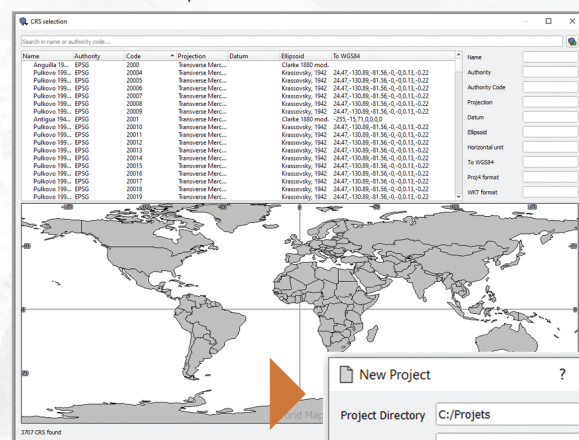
CRS selection

Search in name or authority code...

| Name | Authority | Code | Projection | Datum | Ellipsoid | To WGS84 |
|---|---|---|---|---|---|---|
| Anguilla 19... | EPSG | 2000 | Transverse Merc... | | Clarke 1880 mod. | |
| Pulkovo 199... | EPSG | 20004 | Transverse Merc... | | Krassovsky, 1942 | 24.47,-130.89,-81.56,-0,-0,0.13,-0.22 |
| Pulkovo 199... | EPSG | 20005 | Transverse Merc... | | Krassovsky, 1942 | 24.47,-130.89,-81.56,-0,-0,0.13,-0.22 |
| Pulkovo 199... | EPSG | 20006 | Transverse Merc... | | Krassovsky, 1942 | 24.47,-130.89,-81.56,-0,-0,0.13,-0.22 |
| Pulkovo 199... | EPSG | 20007 | Transverse Merc... | | Krassovsky, 1942 | 24.47,-130.89,-81.56,-0,-0,0.13,-0.22 |
| Pulkovo 199... | EPSG | 20008 | Transverse Merc... | | Krassovsky, 1942 | 24.47,-130.89,-81.56,-0,-0,0.13,-0.22 |
| Pulkovo 199... | EPSG | 20009 | Transverse Merc... | | Krassovsky, 1942 | 24.47,-130.89,-81.56,-0,-0,0.13,-0.22 |
| Antigua 194... | EPSG | 2001 | Transverse Merc... | | Clarke 1880 mod. | -255,-15,71,0,0,0,0 |
| Pulkovo 199... | EPSG | 20010 | Transverse Merc... | | Krassovsky, 1942 | 24.47,-130.89,-81.56,-0,-0,0.13,-0.22 |
| Pulkovo 199... | EPSG | 20011 | Transverse Merc... | | Krassovsky, 1942 | 24.47,-130.89,-81.56,-0,-0,0.13,-0.22 |
| Pulkovo 199... | EPSG | 20012 | Transverse Merc... | | Krassovsky, 1942 | 24.47,-130.89,-81.56,-0,-0,0.13,-0.22 |
| Pulkovo 199... | EPSG | 20013 | Transverse Merc... | | Krassovsky, 1942 | 24.47,-130.89,-81.56,-0,-0,0.13,-0.22 |
| Pulkovo 199... | EPSG | 20014 | Transverse Merc... | | Krassovsky, 1942 | 24.47,-130.89,-81.56,-0,-0,0.13,-0.22 |
| Pulkovo 199... | EPSG | 20015 | Transverse Merc... | | Krassovsky, 1942 | 24.47,-130.89,-81.56,-0,-0,0.13,-0.22 |
| Pulkovo 199... | EPSG | 20016 | Transverse Merc... | | Krassovsky, 1942 | 24.47,-130.89,-81.56,-0,-0,0.13,-0.22 |
| Pulkovo 199... | EPSG | 20017 | Transverse Merc... | | Krassovsky, 1942 | 24.47,-130.89,-81.56,-0,-0,0.13,-0.22 |
| Pulkovo 199... | EPSG | 20018 | Transverse Merc... | | Krassovsky, 1942 | 24.47,-130.89,-81.56,-0,-0,0.13,-0.22 |
| Pulkovo 199... | EPSG | 20019 | Transverse Merc... | | Krassovsky, 1942 | 24.47,-130.89,-81.56,-0,-0,0.13,-0.22 |

Name
Authority
Authority Code
Projection
Datum
Ellipsoid
Horizontal unit
To WGS84
Proj4 format
WKT format

World Map

3707 CRS found

New Project
?
Project Directory C:/Projets